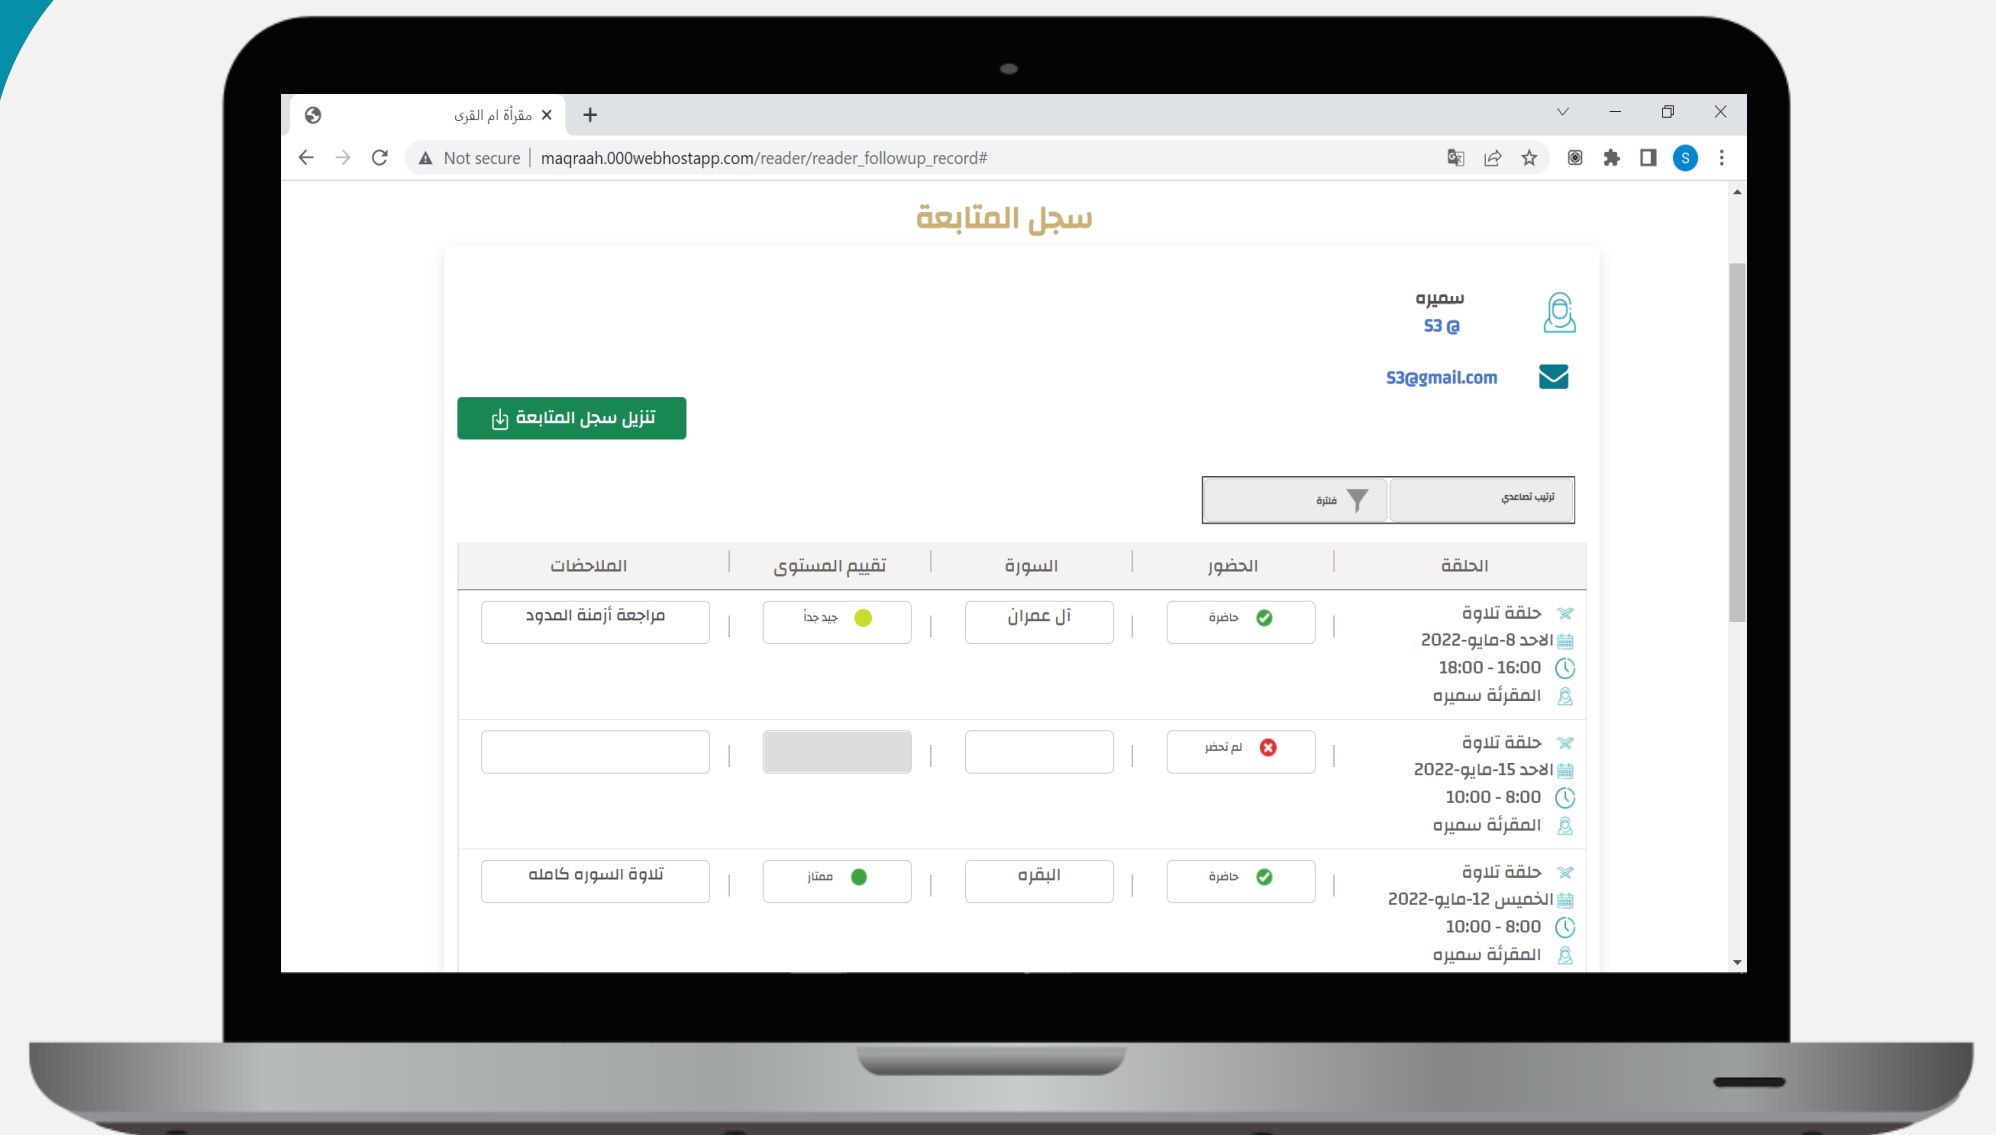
مقرأة ام القرى ×

Not secure | maqraah.000webhostapp.com/reader/reader_followup_record#

سجل المتابعة

سميره
S3 @

S3@gmail.com

تنزيل سجل المتابعة

ترتيب تصاعدي

فترة

| الحلقة | الحضور | السورة | تقييم المستوى | الملاحضات |
|---|---|---|---|---|
| حلقة تلاوة<br>الاحد 8-مايو-2022<br>16:00 - 18:00<br>المقرئة سميره | حاضرة | آل عمران | جيد جداً | مراجعة أزمنة المدود |
| حلقة تلاوة<br>الاحد 15-مايو-2022<br>8:00 - 10:00<br>المقرئة سميره | لم تحضر | | | |
| حلقة تلاوة<br>الخميس 12-مايو-2022<br>8:00 - 10:00<br>المقرئة سميره | حاضرة | البقره | ممتاز | تلاوة السوره كامله |